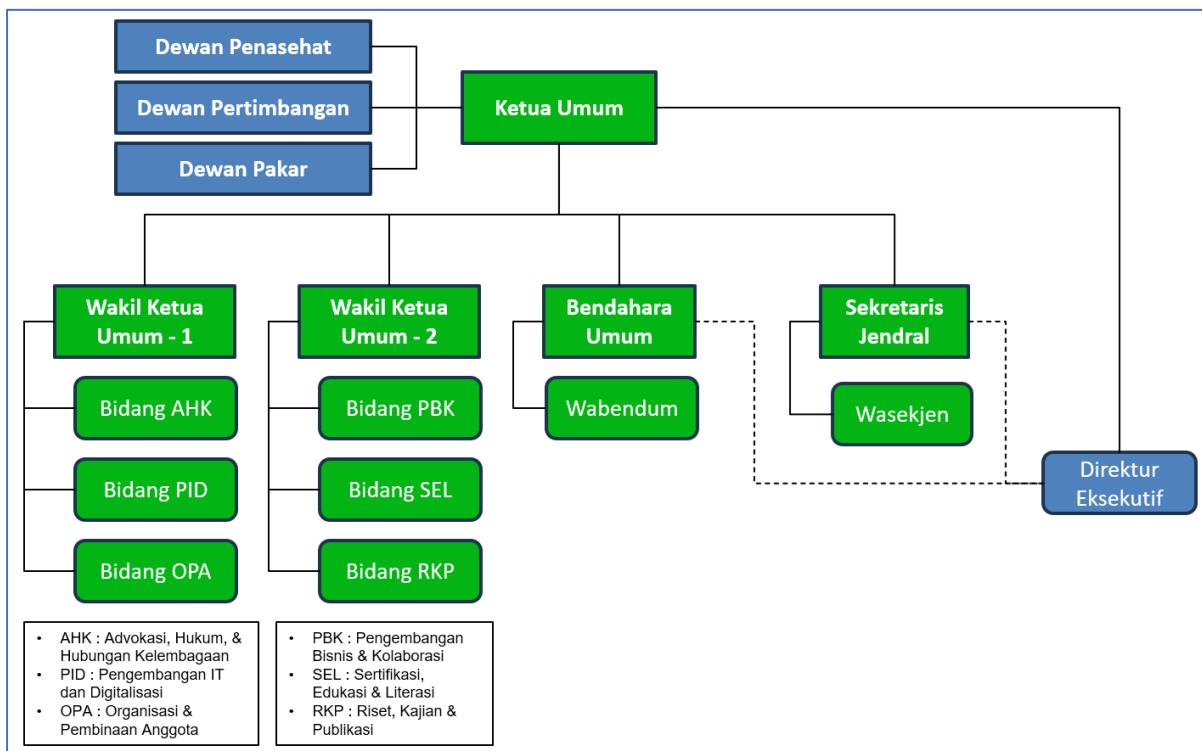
Dewan Penasehat
Dewan Pertimbangan
Dewan Pakar
Ketua Umum

Wakil Ketua Umum - 1
Bidang AHK
Bidang PID
Bidang OPA

Wakil Ketua Umum - 2
Bidang PBK
Bidang SEL
Bidang RKP

Bendahara Umum
Wabendum

Sekretaris Jendral
Wasekjen

Direktur Eksekutif

- AHK : Advokasi, Hukum, & Hubungan Kelembagaan
- PID : Pengembangan IT dan Digitalisasi
- OPA : Organisasi & Pembinaan Anggota

- PBK : Pengembangan Bisnis & Kolaborasi
- SEL : Sertifikasi, Edukasi & Literasi
- RKP : Riset, Kajian & Publikasi